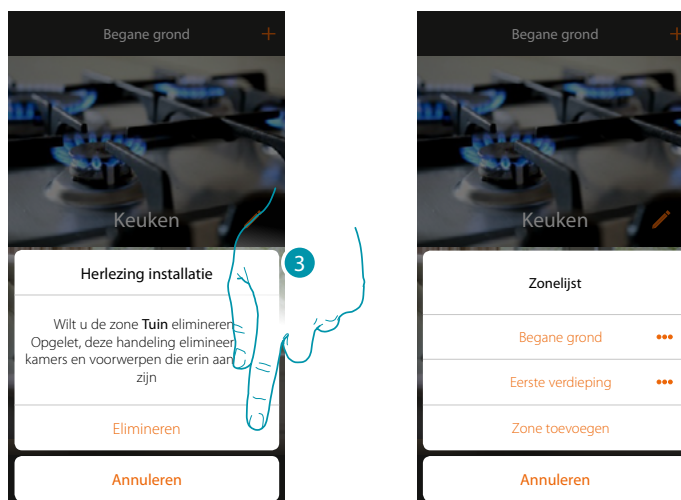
Begane grond +

Keuken

Herlezing installatie

Wilt u de zone **Tuin** elimineren Opgelet, deze handeling elimineer kamers en voorwerpen die erin aan zijn

Elimineren

Annuleren

3

Begane grond +

Keuken

Zonelijst

Begane grond •••

Eerste verdieping •••

Zone toevoegen

Annuleren